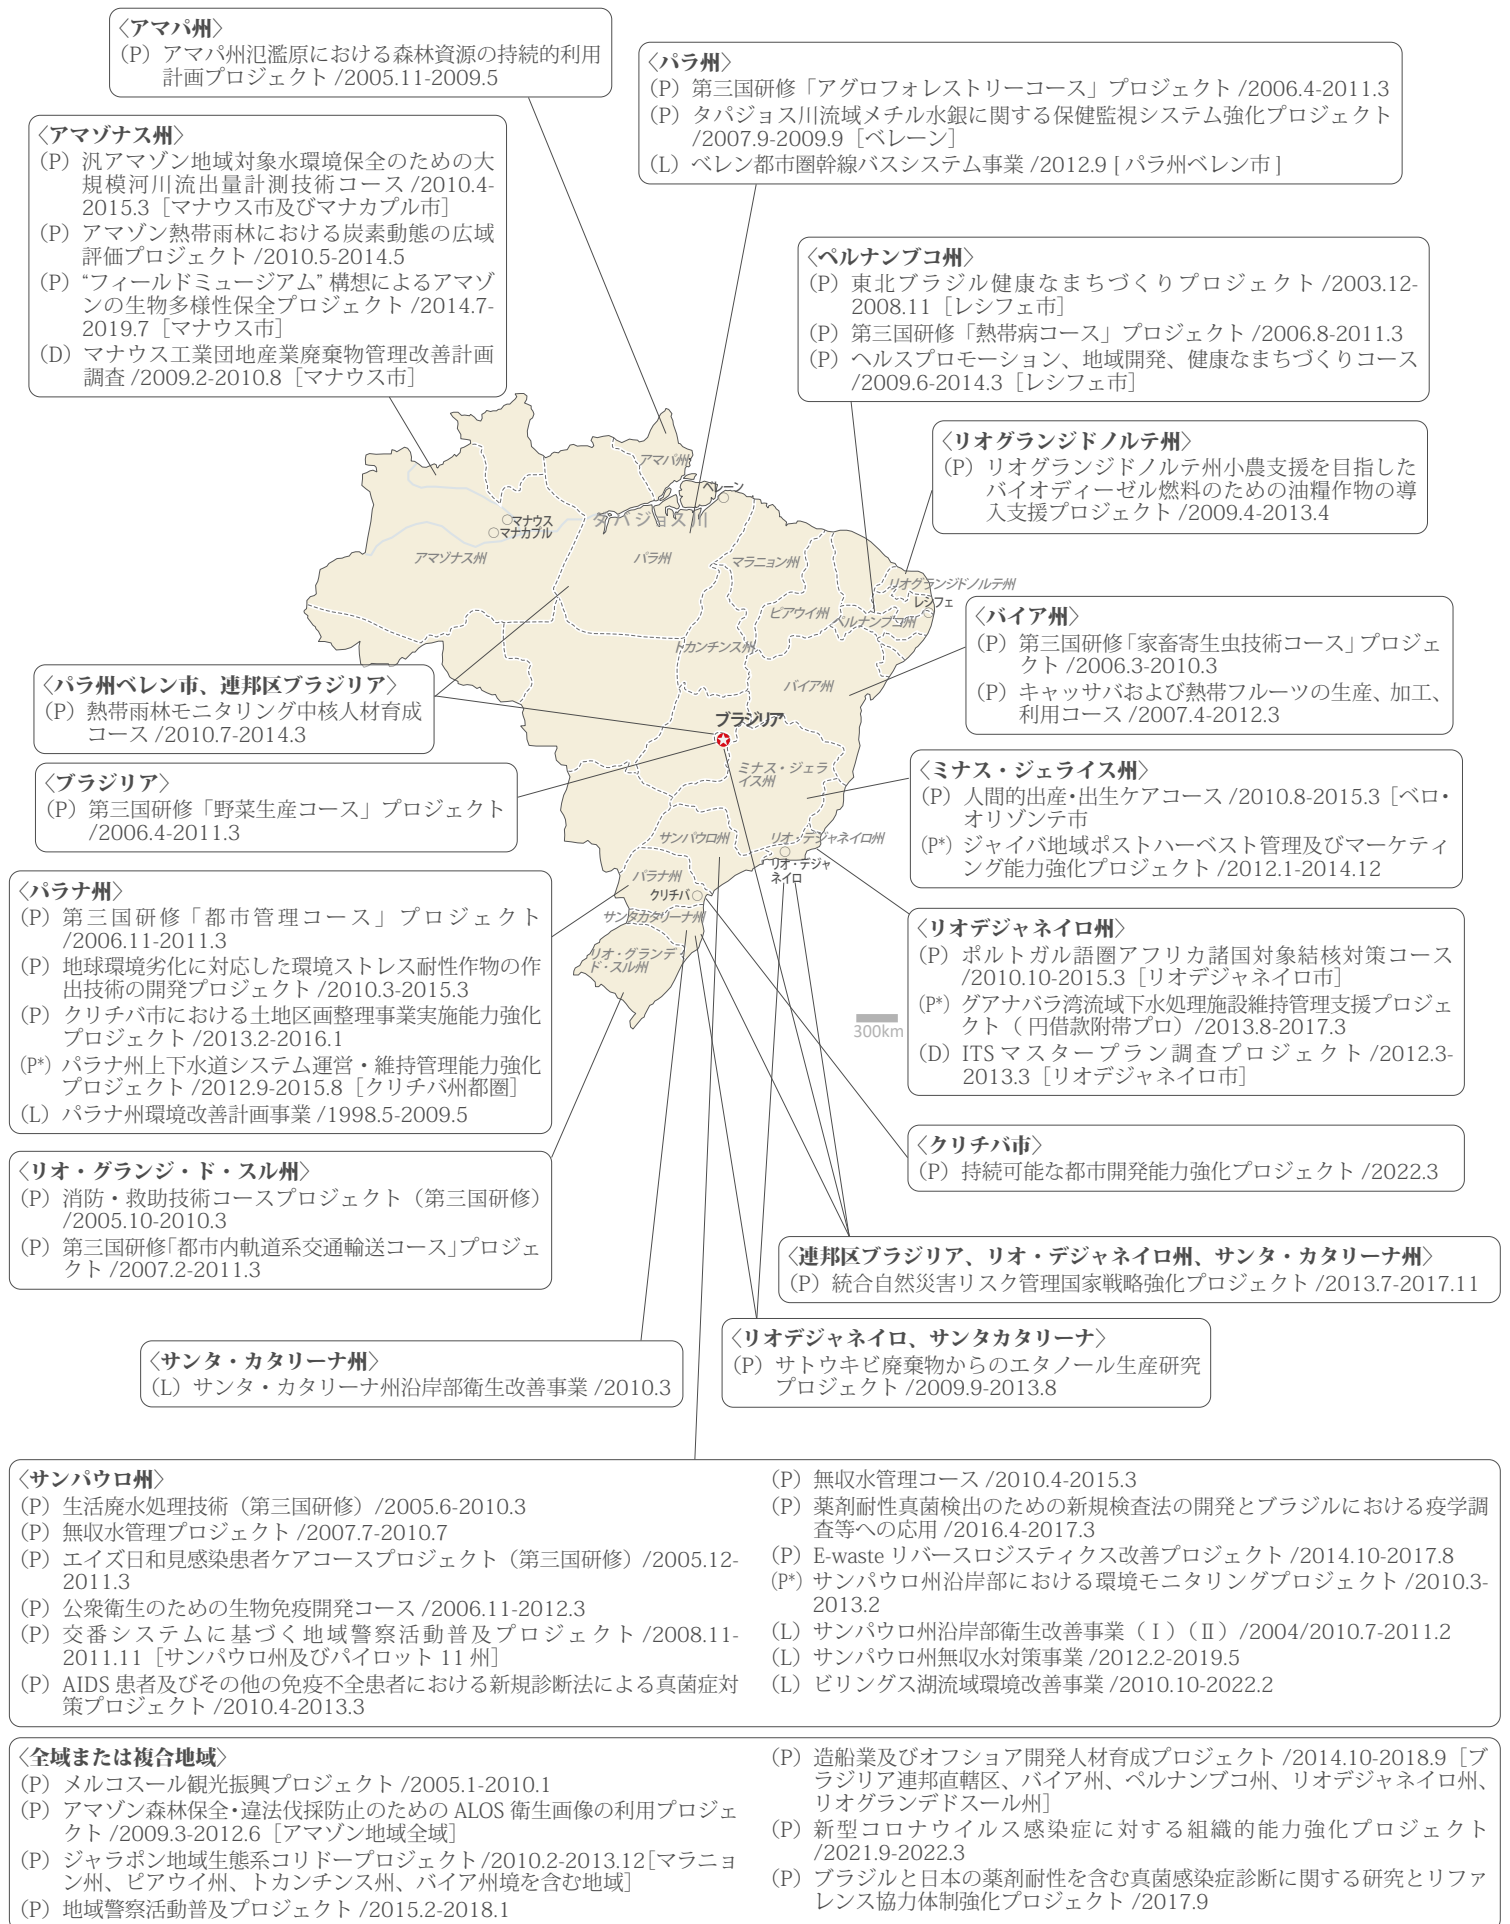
〈アマパ州〉
（P）アマパ州氾濫原における森林資源の持続的利用計画プロジェクト /2005.11-2009.5

〈パラ州〉
（P）第三国研修「アグロフォレストリーコース」プロジェクト /2006.4-2011.3
（P）タパジョス川流域メチル水銀に関する保健監視システム強化プロジェクト /2007.9-2009.9［ベレーン］
（L）ベレン都市圏幹線バスシステム事業 /2012.9［パラ州ベレン市］

〈アマゾナス州〉
（P）汎アマゾン地域対象水環境保全のための大規模河川流出量計測技術コース /2010.4-2015.3［マナウス市及びマナカプル市］
（P）アマゾン熱帯雨林における炭素動態の広域評価プロジェクト /2010.5-2014.5
（P）“フィールドミュージアム”構想によるアマゾンの生物多様性保全プロジェクト /2014.7-2019.7［マナウス市］
（D）マナウス工業団地産業廃棄物管理改善計画調査 /2009.2-2010.8［マナウス市］

〈ペルナンブコ州〉
（P）東北ブラジル健康なまちづくりプロジェクト /2003.12-2008.11［レシフェ市］
（P）第三国研修「熱帯病コース」プロジェクト /2006.8-2011.3
（P）ヘルスプロモーション、地域開発、健康なまちづくりコース /2009.6-2014.3［レシフェ市］

〈リオグランジドノルテ州〉
（P）リオグランジドノルテ州小農支援を目指したバイオディーゼル燃料のための油糧作物の導入支援プロジェクト /2009.4-2013.4

アマパ州
ベレーン
マナウス
マナカプル
タパジョス川
アマゾナス州
パラ州
マラニョン州
リオグランジドノルテ州
レシフェ
ピアウイ州
ペルナンブコ州
トカンチンス州
バイア州
ブラジリア
ミナス・ジェライス州
サンパウロ州
リオ・デジャネイロ州
リオ・デジャネイロ
パラナ州
クリチバ
サンタカタリーナ州
リオ・グランデ・ド・スル州
300km

〈バイア州〉
（P）第三国研修「家畜寄生虫技術コース」プロジェクト /2006.3-2010.3
（P）キャッサバおよび熱帯フルーツの生産、加工、利用コース /2007.4-2012.3

〈パラ州ベレン市、連邦区ブラジリア〉
（P）熱帯雨林モニタリング中核人材育成コース /2010.7-2014.3

〈ブラジリア〉
（P）第三国研修「野菜生産コース」プロジェクト /2006.4-2011.3

〈ミナス・ジェライス州〉
（P）人間的出産・出生ケアコース /2010.8-2015.3［ベロ・オリゾンテ市
（P*）ジャイバ地域ポストハーベスト管理及びマーケティング能力強化プロジェクト /2012.1-2014.12

〈パラナ州〉
（P）第三国研修「都市管理コース」プロジェクト /2006.11-2011.3
（P）地球環境劣化に対応した環境ストレス耐性作物の作出技術の開発プロジェクト /2010.3-2015.3
（P）クリチバ市における土地区画整理事業実施能力強化プロジェクト /2013.2-2016.1
（P*）パラナ州上下水道システム運営・維持管理能力強化プロジェクト /2012.9-2015.8［クリチバ州都圏］
（L）パラナ州環境改善計画事業 /1998.5-2009.5

〈リオデジャネイロ州〉
（P）ポルトガル語圏アフリカ諸国対象結核対策コース /2010.10-2015.3［リオデジャネイロ市］
（P*）グアナバラ湾流域下水処理施設維持管理支援プロジェクト（円借款附帯プロ）/2013.8-2017.3
（D）ITSマスタープラン調査プロジェクト /2012.3-2013.3［リオデジャネイロ市］

〈クリチバ市〉
（P）持続可能な都市開発能力強化プロジェクト /2022.3

〈リオ・グランジ・ド・スル州〉
（P）消防・救助技術コースプロジェクト（第三国研修）/2005.10-2010.3
（P）第三国研修「都市内軌道系交通輸送コース」プロジェクト /2007.2-2011.3

〈連邦区ブラジリア、リオ・デジャネイロ州、サンタ・カタリーナ州〉
（P）統合自然災害リスク管理国家戦略強化プロジェクト /2013.7-2017.11

〈サンタ・カタリーナ州〉
（L）サンタ・カタリーナ州沿岸部衛生改善事業 /2010.3

〈リオデジャネイロ、サンタカタリーナ〉
（P）サトウキビ廃棄物からのエタノール生産研究プロジェクト /2009.9-2013.8

〈サンパウロ州〉
（P）生活廃水処理技術（第三国研修）/2005.6-2010.3
（P）無収水管理プロジェクト /2007.7-2010.7
（P）エイズ日和見感染患者ケアコースプロジェクト（第三国研修）/2005.12-2011.3
（P）公衆衛生のための生物免疫開発コース /2006.11-2012.3
（P）交番システムに基づく地域警察活動普及プロジェクト /2008.11-2011.11［サンパウロ州及びパイロット11州］
（P）AIDS患者及びその他の免疫不全患者における新規診断法による真菌症対策プロジェクト /2010.4-2013.3
（P）無収水管理コース /2010.4-2015.3
（P）薬剤耐性真菌検出のための新規検査法の開発とブラジルにおける疫学調査等への応用 /2016.4-2017.3
（P）E-wasteリバースロジスティクス改善プロジェクト /2014.10-2017.8
（P*）サンパウロ州沿岸部における環境モニタリングプロジェクト /2010.3-2013.2
（L）サンパウロ州沿岸部衛生改善事業（Ⅰ）（Ⅱ）/2004/2010.7-2011.2
（L）サンパウロ州無収水対策事業 /2012.2-2019.5
（L）ビリングス湖流域環境改善事業 /2010.10-2022.2

〈全域または複合地域〉
（P）メルコスール観光振興プロジェクト /2005.1-2010.1
（P）アマゾン森林保全・違法伐採防止のためのALOS衛生画像の利用プロジェクト /2009.3-2012.6［アマゾン地域全域］
（P）ジャラポン地域生態系コリドープロジェクト /2010.2-2013.12［マラニョン州、ピアウイ州、トカンチンス州、バイア州境を含む地域］
（P）地域警察活動普及プロジェクト /2015.2-2018.1
（P）造船業及びオフショア開発人材育成プロジェクト /2014.10-2018.9［ブラジリア連邦直轄区、バイア州、ペルナンブコ州、リオデジャネイロ州、リオグランデドスール州］
（P）新型コロナウイルス感染症に対する組織的能力強化プロジェクト /2021.9-2022.3
（P）ブラジルと日本の薬剤耐性を含む真菌感染症診断に関する研究とリファレンス協力体制強化プロジェクト /2017.9